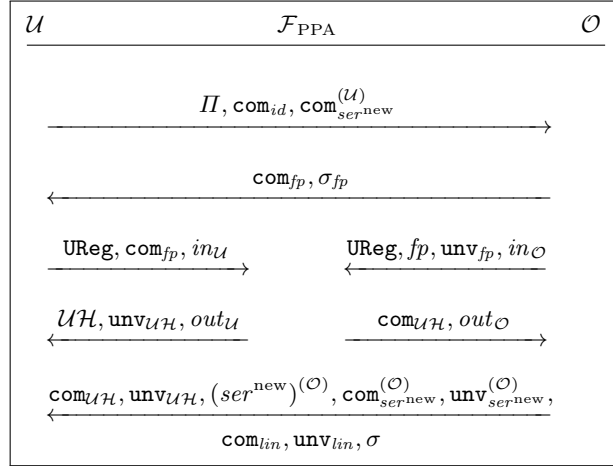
$\mathcal{U}$ $\mathcal{F}_{\text{PPA}}$ $\mathcal{O}$

$\mathit{\Pi}, \mathtt{com}_{id}, \mathtt{com}^{(\mathcal{U})}_{ser^{\text{new}}}$

$\mathtt{com}_{fp}, \sigma_{fp}$

$\mathtt{UReg}, \mathtt{com}_{fp}, in_{\mathcal{U}}$

$\mathtt{UReg}, fp, \mathtt{unv}_{fp}, in_{\mathcal{O}}$

$\mathcal{UH}, \mathtt{unv}_{\mathcal{UH}}, out_{\mathcal{U}}$

$\mathtt{com}_{\mathcal{UH}}, out_{\mathcal{O}}$

$\mathtt{com}_{\mathcal{UH}}, \mathtt{unv}_{\mathcal{UH}}, (ser^{\text{new}})^{(\mathcal{O})}, \mathtt{com}^{(\mathcal{O})}_{ser^{\text{new}}}, \mathtt{unv}^{(\mathcal{O})}_{ser^{\text{new}}},$

$\mathtt{com}_{lin}, \mathtt{unv}_{lin}, \sigma$